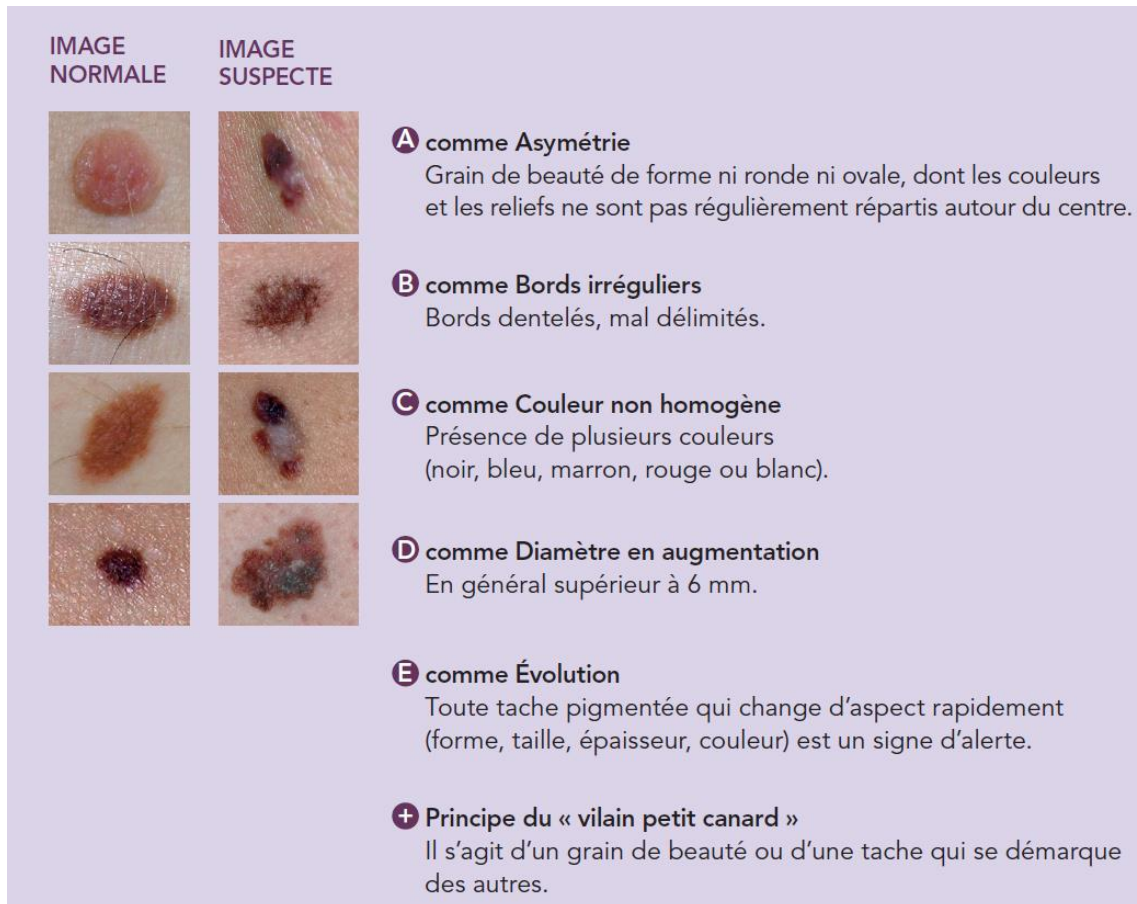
IMAGE NORMALE

IMAGE SUSPECTE

A comme Asymétrie
Grain de beauté de forme ni ronde ni ovale, dont les couleurs et les reliefs ne sont pas régulièrement répartis autour du centre.

B comme Bords irréguliers
Bords dentelés, mal délimités.

C comme Couleur non homogène
Présence de plusieurs couleurs (noir, bleu, marron, rouge ou blanc).

D comme Diamètre en augmentation
En général supérieur à 6 mm.

E comme Évolution
Toute tache pigmentée qui change d'aspect rapidement (forme, taille, épaisseur, couleur) est un signe d'alerte.

+ Principe du « vilain petit canard »
Il s'agit d'un grain de beauté ou d'une tache qui se démarque des autres.